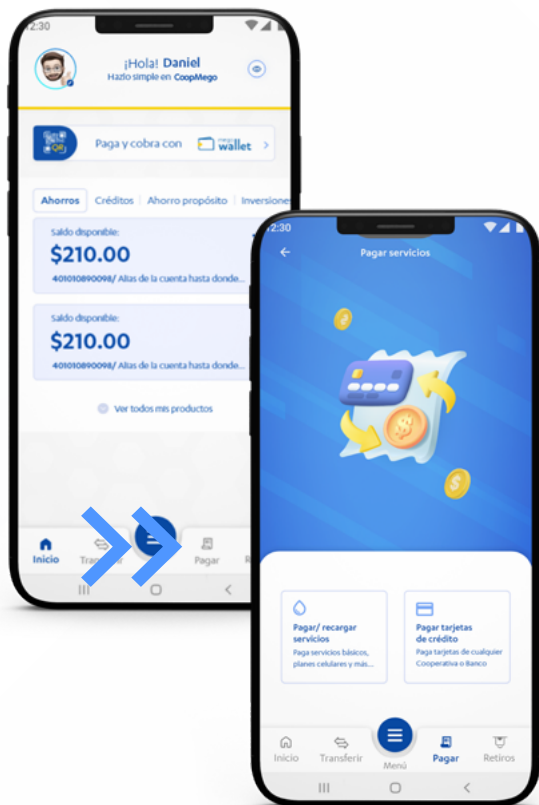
2:30

¡Hola! Daniel
Hazlo simple en CoopMego

Paga y cobra con wallet

Ahorros | Créditos | Ahorro propósito | Inversiones

Saldo disponible:
$210.00
401010890098/ Alias de la cuenta hasta donde...

Saldo disponible:
$210.00
401010890098/ Alias de la cuenta hasta donde...

Ver todos mis productos

Inicio | Transferir | Pagar | R

2:30

Pagar servicios

Pagar/ recargar servicios
Paga servicios básicos, planes celulares y más...

Pagar tarjetas de crédito
Paga tarjetas de cualquier Cooperativa o Banco

Inicio | Transferir | Menú | Pagar | Retiros